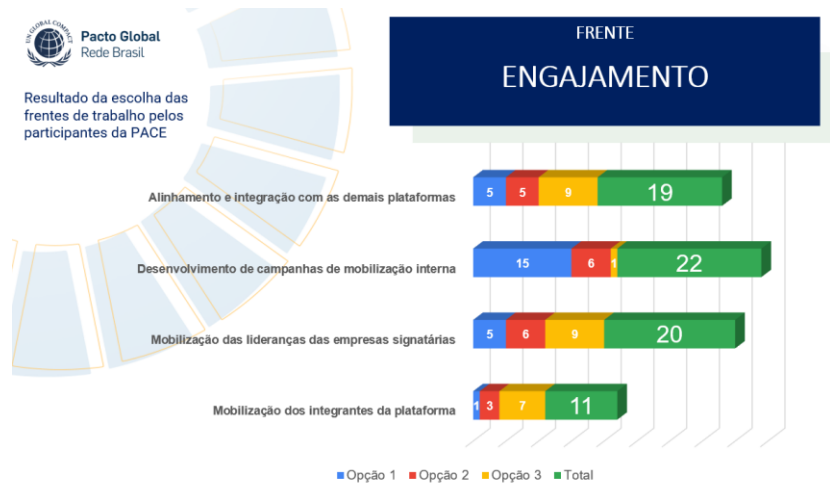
UN GLOBAL COMPACT
Pacto Global
Rede Brasil

Resultado da escolha das frentes de trabalho pelos participantes da PACE

FRENTE
ENGAJAMENTO

Alinhamento e integração com as demais plataformas 5 5 9 19

Desenvolvimento de campanhas de mobilização interna 15 6 1 22

Mobilização das lideranças das empresas signatárias 5 6 9 20

Mobilização dos integrantes da plataforma 1 3 7 11

Opção 1 Opção 2 Opção 3 Total